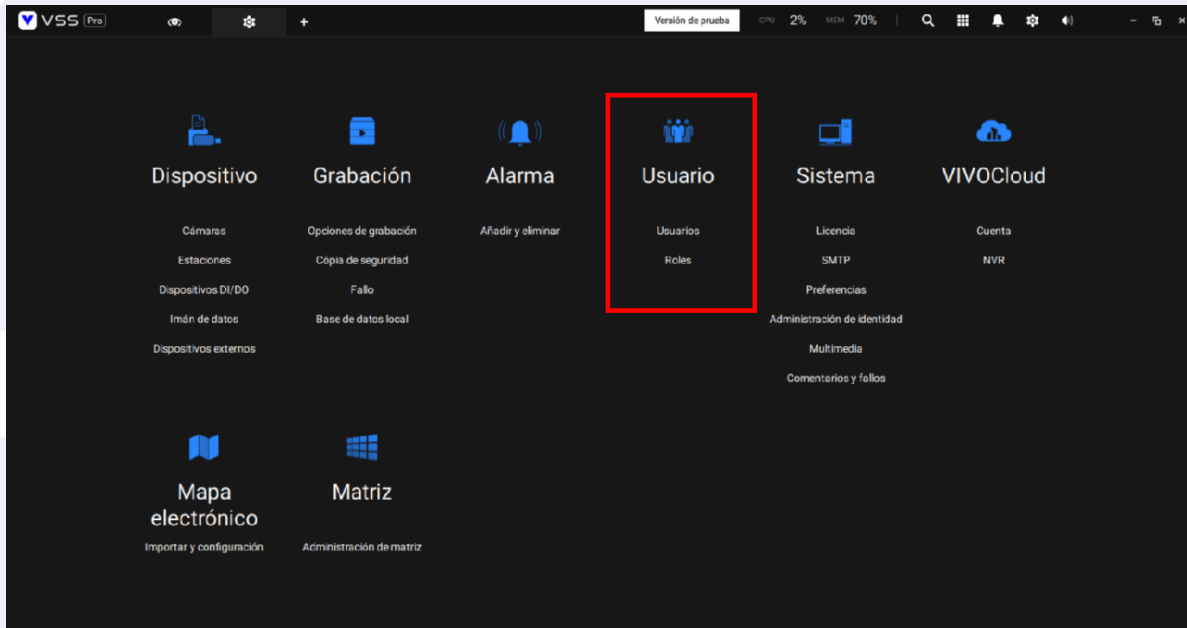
VSS Pro

+

Versión de prueba CPU 2% MEM 70%

Dispositivo
Cámaras
Estaciones
Dispositivos DI/DO
Imán de datos
Dispositivos externos

Grabación
Opciones de grabación
Copia de seguridad
Fallo
Base de datos local

Alarma
Añadir y eliminar

Usuario
Usuarios
Roles

Sistema
Licencia
SMTP
Preferencias
Administración de identidad
Multimedia
Comentarios y fallos

VIVOCloud
Cuenta
NVR

Mapa electrónico
Importar y configuración

Matriz
Administración de matriz